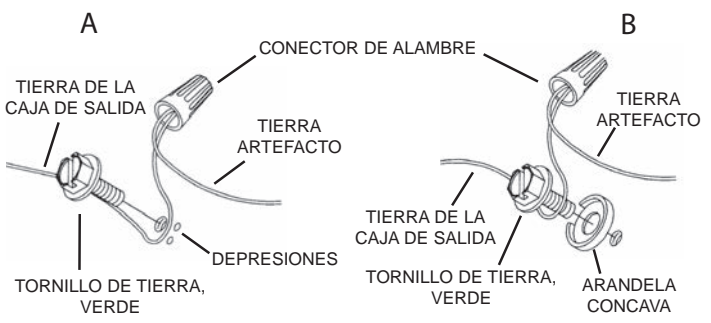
A

B

CONECTOR DE ALAMBRE

TIERRA DE LA CAJA DE SALIDA

TIERRA ARTEFACTO

DEPRESIONES

TORNILLO DE TIERRA, VERDE

TIERRA ARTEFACTO

TIERRA DE LA CAJA DE SALIDA

TORNILLO DE TIERRA, VERDE

ARANDELA CONCAVA